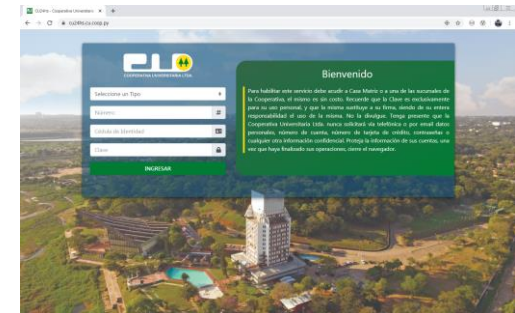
CUPro - Cooperativa Universitaria ×

cu24hs.cu.coop.py

CU

COOPERATIVA UNIVERSITARIA LTDA.

Seleccione un Tipo

Número

Cédula de Identidad

Clave

INGRESAR

Bienvenido

Para habilitar este servicio debe acudir a Casa Matriz o a una de las sucursales de la Cooperativa, el mismo es sin costo. Recuerde que la Clave es exclusivamente para su uso personal, y que la misma sustituye a su firma, siendo de su entera responsabilidad el uso de la misma. No la divulgue. Tenga presente que la Cooperativa Universitaria Ltda. nunca solicitará vía telefónica o por email datos personales, número de cuenta, número de tarjeta de crédito, contraseñas o cualquier otra información confidencial. Proteja la información de sus cuentas, una vez que haya finalizado sus operaciones, cierre el navegador.